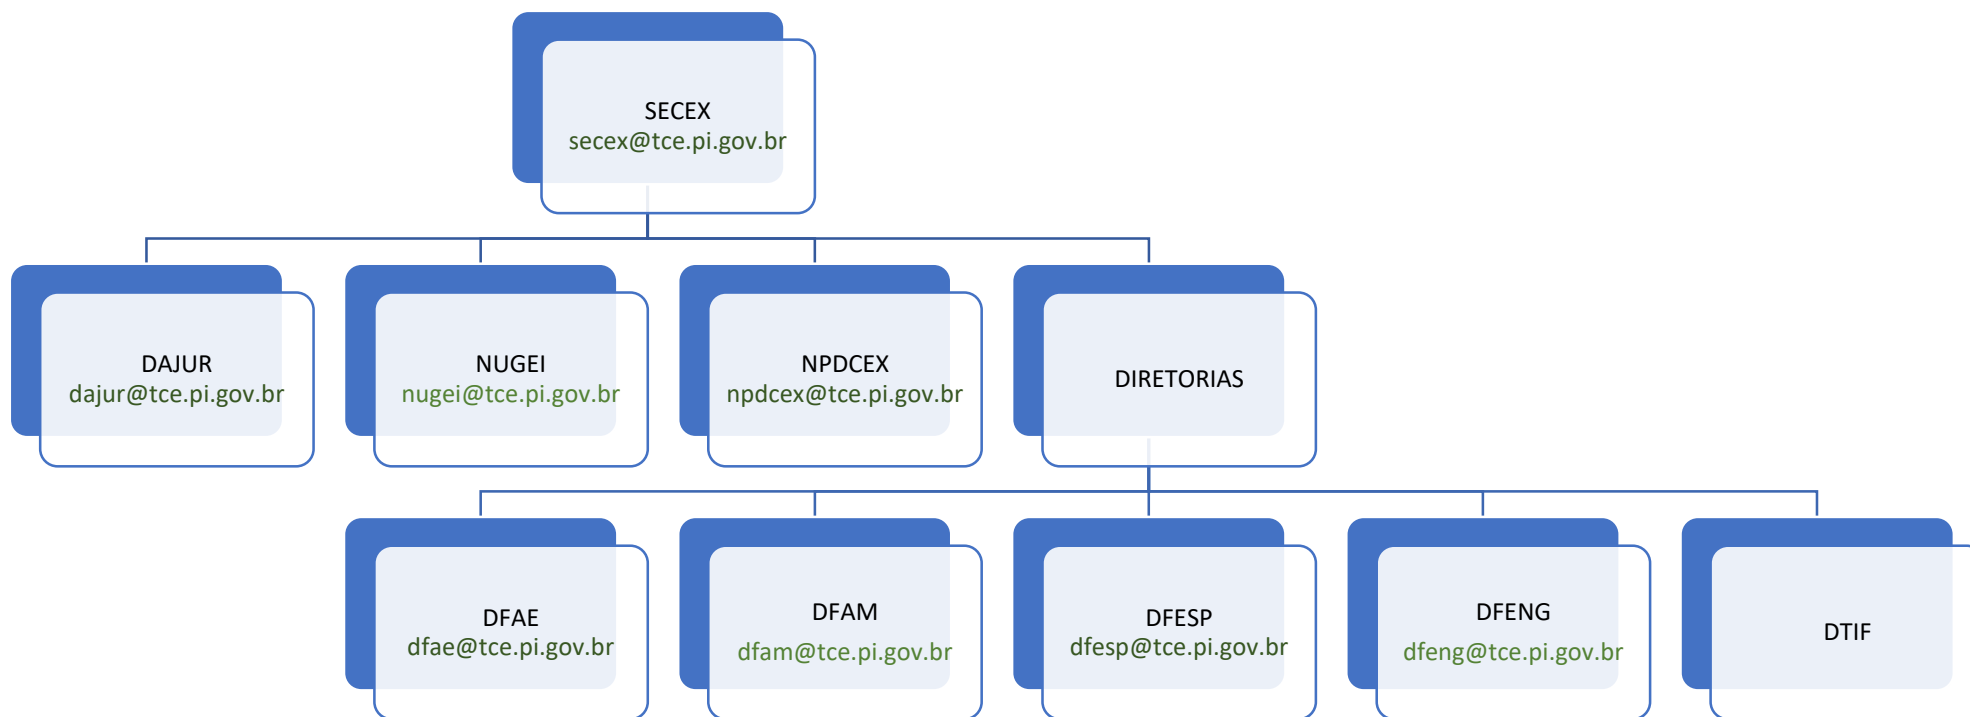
SECEX
secex@tce.pi.gov.br

DAJUR
dajur@tce.pi.gov.br

NUGEI
nugei@tce.pi.gov.br

NPDCEX
npdcex@tce.pi.gov.br

DIRETORIAS

DFAE
dfae@tce.pi.gov.br

DFAM
dfam@tce.pi.gov.br

DFESP
dfesp@tce.pi.gov.br

DFENG
dfeng@tce.pi.gov.br

DTIF